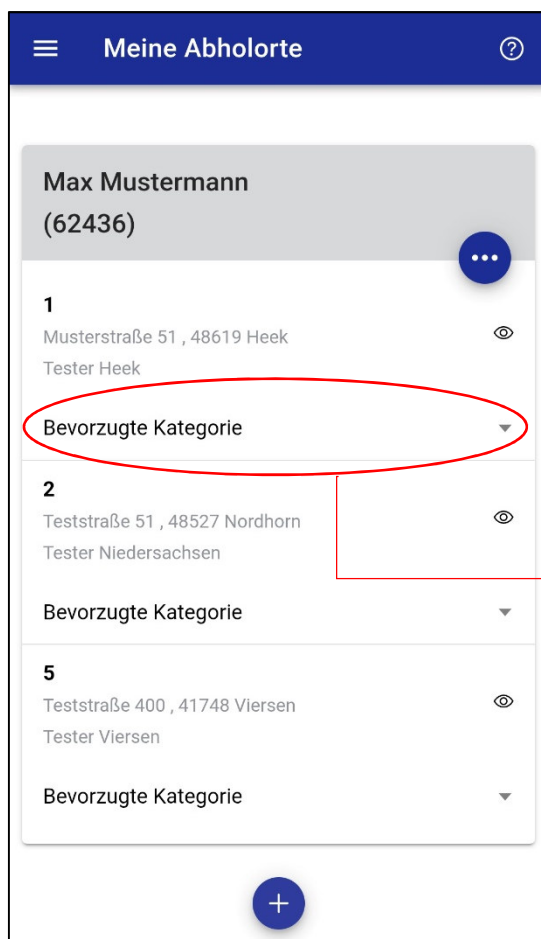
Meine Abholorte

Max Mustermann
(62436)

1
Musterstraße 51 , 48619 Heek
Tester Heek

Bevorzugte Kategorie

2
Teststraße 51 , 48527 Nordhorn
Tester Niedersachsen

Bevorzugte Kategorie

5
Teststraße 400 , 41748 Viersen
Tester Viersen

Bevorzugte Kategorie